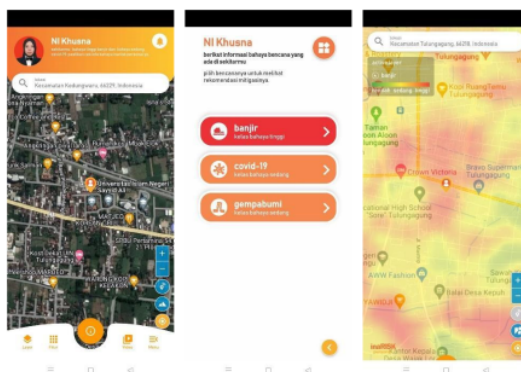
NI Khusna

Kecamatan Kedungwaru, 66229, Indonesia

Universitas Islam Negeri Sayyid Ali

MARJEO

Tulungagung

Kelurahan Kedungwaru

KEDATON

Home

Filter

Maps

Menu

NI Khusna

berikut informasi bahaya bencana yang ada di sekitarmu

pilih bencananya untuk melihat rekomendasi mitigasinya

banjir
kelas bahaya tinggi

covid-19
kelas bahaya sedang

gempabumi
kelas bahaya sedang

Kecamatan Tulungagung, 66229, Indonesia

banjir

Tulungagung

Taman Alun Alun Tulungagung

Crown Victoria

Bravo Supermarket Tulungagung

SMA National High School "Sore" Tulungagung

AWW Fashion

Balai Desa Kepatihan

Kantor Kepala Desa Kepatihan